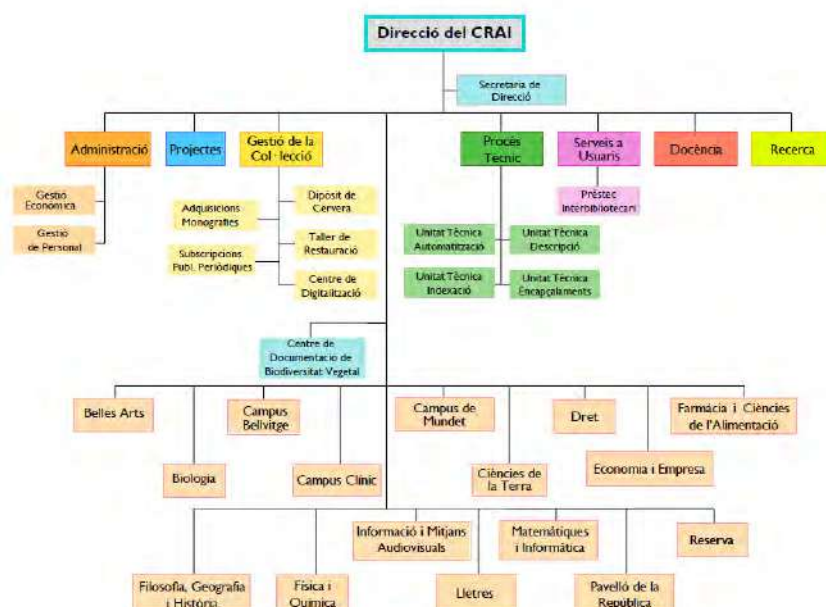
Direcció del CRAI

Secretaria de Direcció

Administració

Gestió Econòmica

Gestió de Personal

Projectes

Gestió de la Col·lecció

Adquisicions Monografies

Subscripcions Publ. Periòdiques

Dipòsit de Cervera

Taller de Restauració

Centre de Digitalització

Procés Tècnic

Unitat Tècnica Automatització

Unitat Tècnica Descripció

Unitat Tècnica Indexació

Unitat Tècnica Enquadernaments

Serveis a Usuaris

Préstec Interbibliotecari

Docència

Recerca

Centre de Documentació de Biodiversitat Vegetal

Belles Arts

Biologia

Campus Bellvitge

Campus Clínic

Campus de Mundet

Ciències de la Terra

Dret

Economia i Empresa

Farmàcia i Ciències de l'Alimentació

Filosofia, Geografia i Història

Física i Química

Informació i Mitjans Audiovisuals

Lletres

Matemàtiques i Informàtica

Pavelló de la República

Reserva